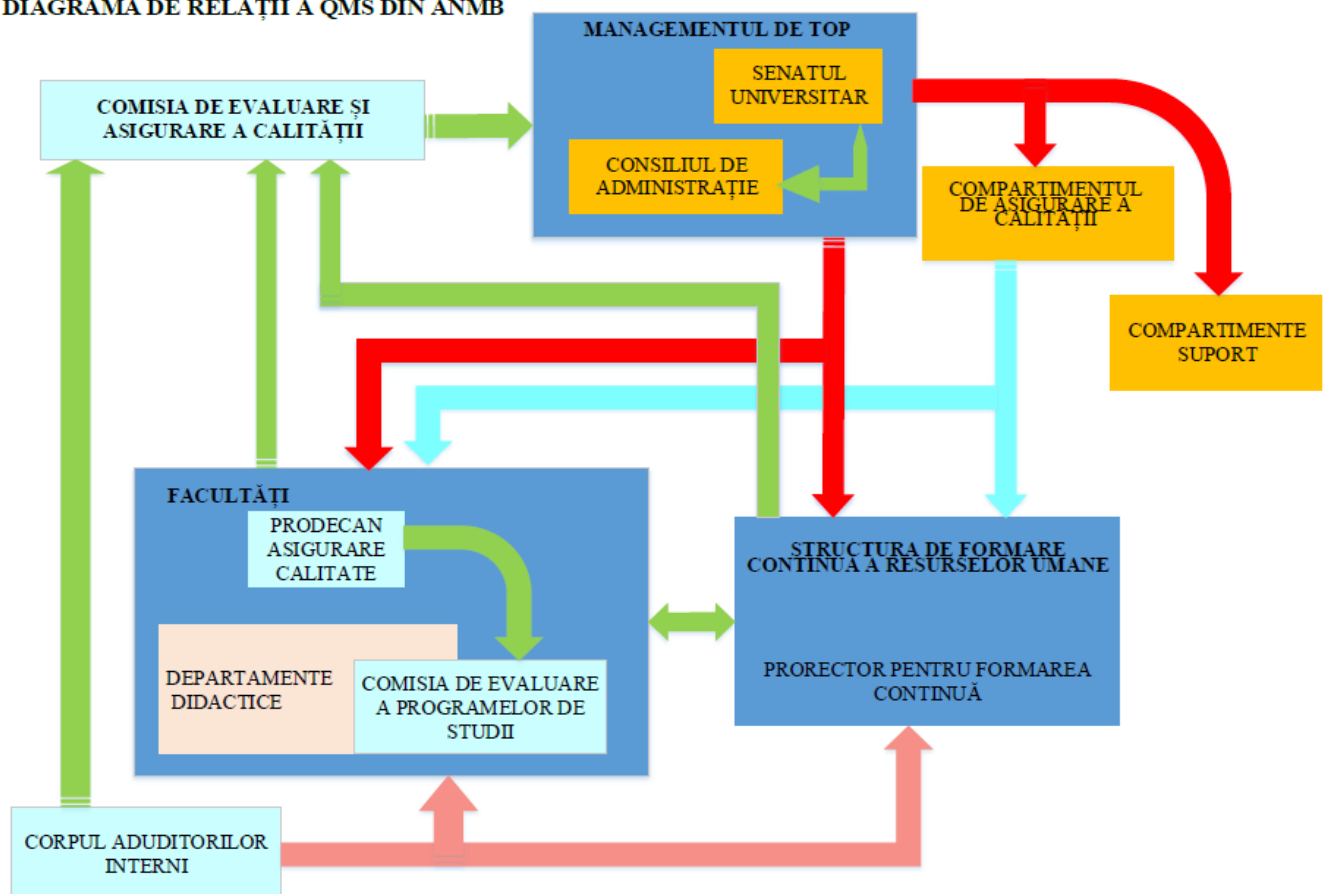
DIAGRAMA DE RELAȚII A QMS DIN ANMB

COMISIA DE EVALUARE ȘI ASIGURARE A CALITĂȚII

MANAGEMENTUL DE TOP

SENATUL UNIVERSITAR

CONSILIUL DE ADMINISTRAȚIE

COMPARTIMENTUL DE ASIGURARE A CALITĂȚII

COMPARTIMENTE SUPORT

FACULTĂȚI

PRODECAN ASIGURARE CALITATE

DEPARTAMENTE DIDACTICE

COMISIA DE EVALUARE A PROGRAMELOR DE STUDII

STRUCTURA DE FORMARE CONTINUĂ A RESURSELOR UMANE

PRORECTOR PENTRU FORMAREA CONTINUĂ

CORPUL ADUDITORILOR INTERNI